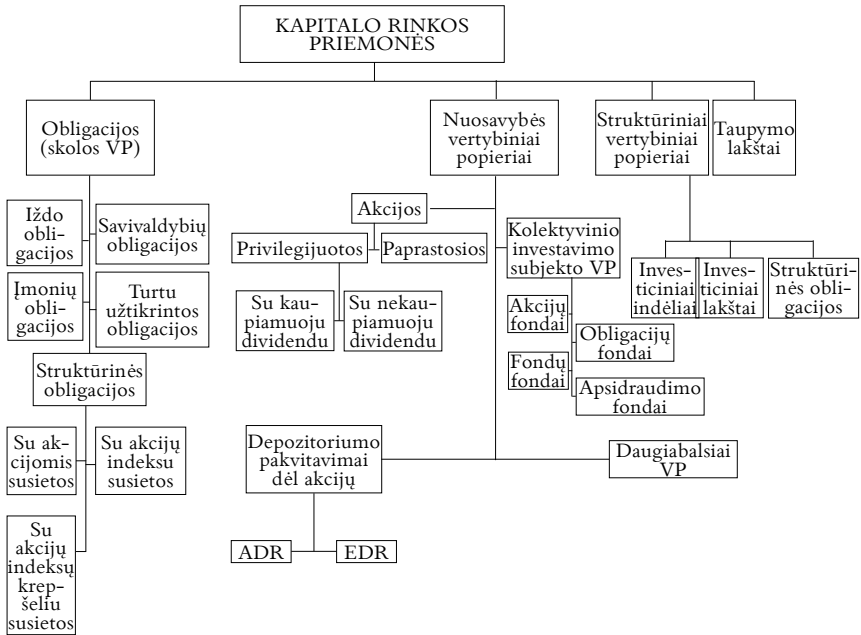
KAPITALO RINKOS PRIEMONĖS

Obligacijos (skolos VP)

Iždo obligacijos

Savivaldybių obligacijos

Įmonių obligacijos

Turtu užtikrintos obligacijos

Struktūrinės obligacijos

Su akcijomis susietos

Su akcijų indeksu susietos

Su akcijų indeksų krepšeliu susietos

Nuosavybės vertybiniai popieriai

Akcijos

Privilegijuotos

Paprastosios

Su kaupiamuoju dividendu

Su nekaupiamuoju dividendu

Kolektyvinio investavimo subjekto VP

Akcijų fondai

Obligacijų fondai

Fondų fondai

Apsidraudimo fondai

Depozitoriumo pakvitavimai dėl akcijų

ADR

EDR

Daugiabalsiai VP

Struktūriniai vertybiniai popieriai

Taupymo lakštai

Investiciniai indėliai

Investiciniai lakštai

Struktūrinės obligacijos